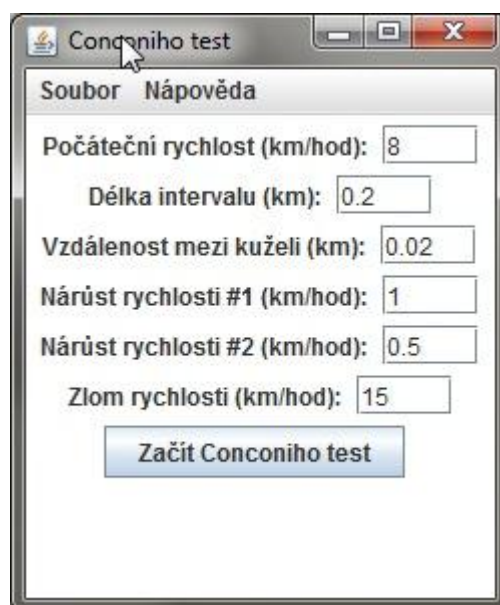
Conconiho test

Soubor Nápověda

Počáteční rychlost (km/hod): 8

Délka intervalu (km): 0.2

Vzdálenost mezi kuželi (km): 0.02

Nárůst rychlosti #1 (km/hod): 1

Nárůst rychlosti #2 (km/hod): 0.5

Zlom rychlosti (km/hod): 15

Začít Conconiho test